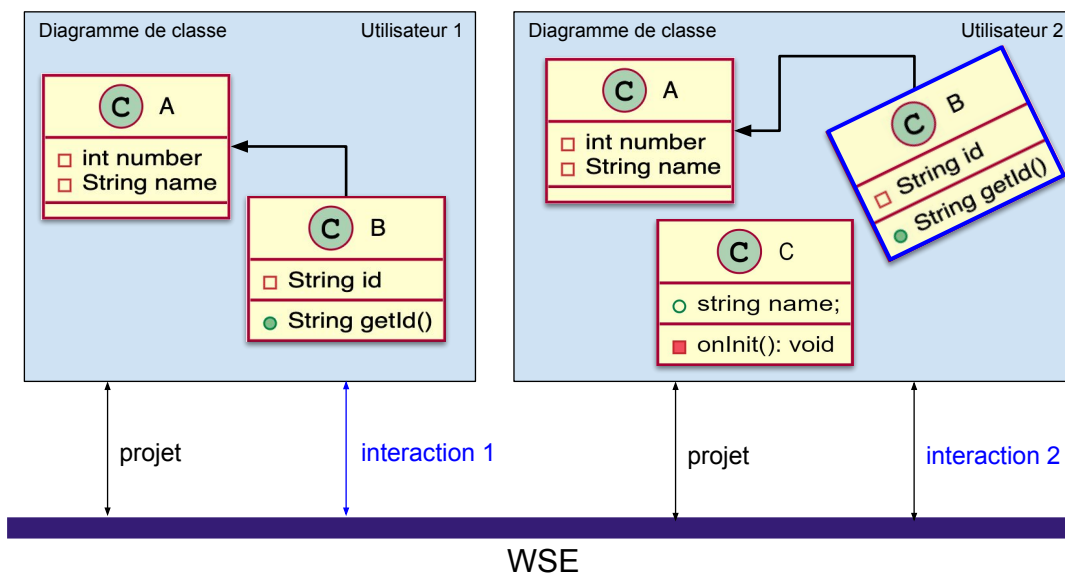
Diagramme de classe

Utilisateur 1

C A

int number
String name

C B

String id

String getId()

Diagramme de classe

Utilisateur 2

C A

int number
String name

C B

String id

String getId()

C C

string name;

onInit(): void

projet

interaction 1

projet

interaction 2

WSE